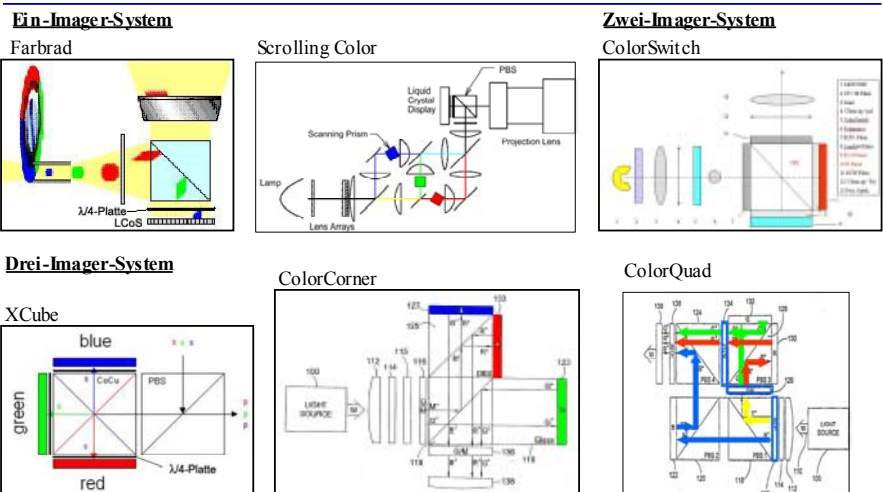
Ein-Imager-System

Farbrad

λ/4-Platte
LCoS

Scrolling Color

PBS
Liquid Crystal Display
Scanning Prism
Projection Lens
Lamp
Lens Arrays

Zwei-Imager-System

ColorSwitch

Drei-Imager-System

XCube

blue
green
red
CoCu
PBS
λ/4-Platte

ColorCorner

127
125
133
100
LIGHT SOURCE
112
114
115
116
123
Glass
118
136
138

ColorQuad

LIGHT SOURCE
PBS 1
PBS 2
PBS 3
PBS 4